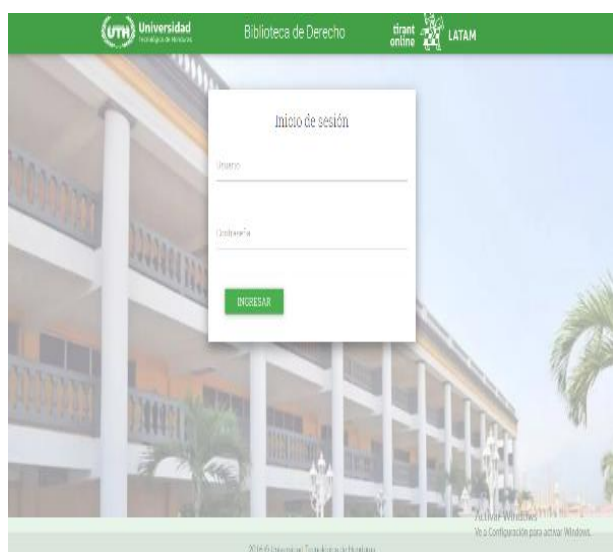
UTH Universidad Tecnológica de Honduras

Biblioteca de Derecho

tirant online LATAM

Inicio de sesión

Usuario

Contraseña

INGRESAR

Activar Windows
Ve a Configuración para activar Windows.

2016 © Universidad Tecnológica de Honduras